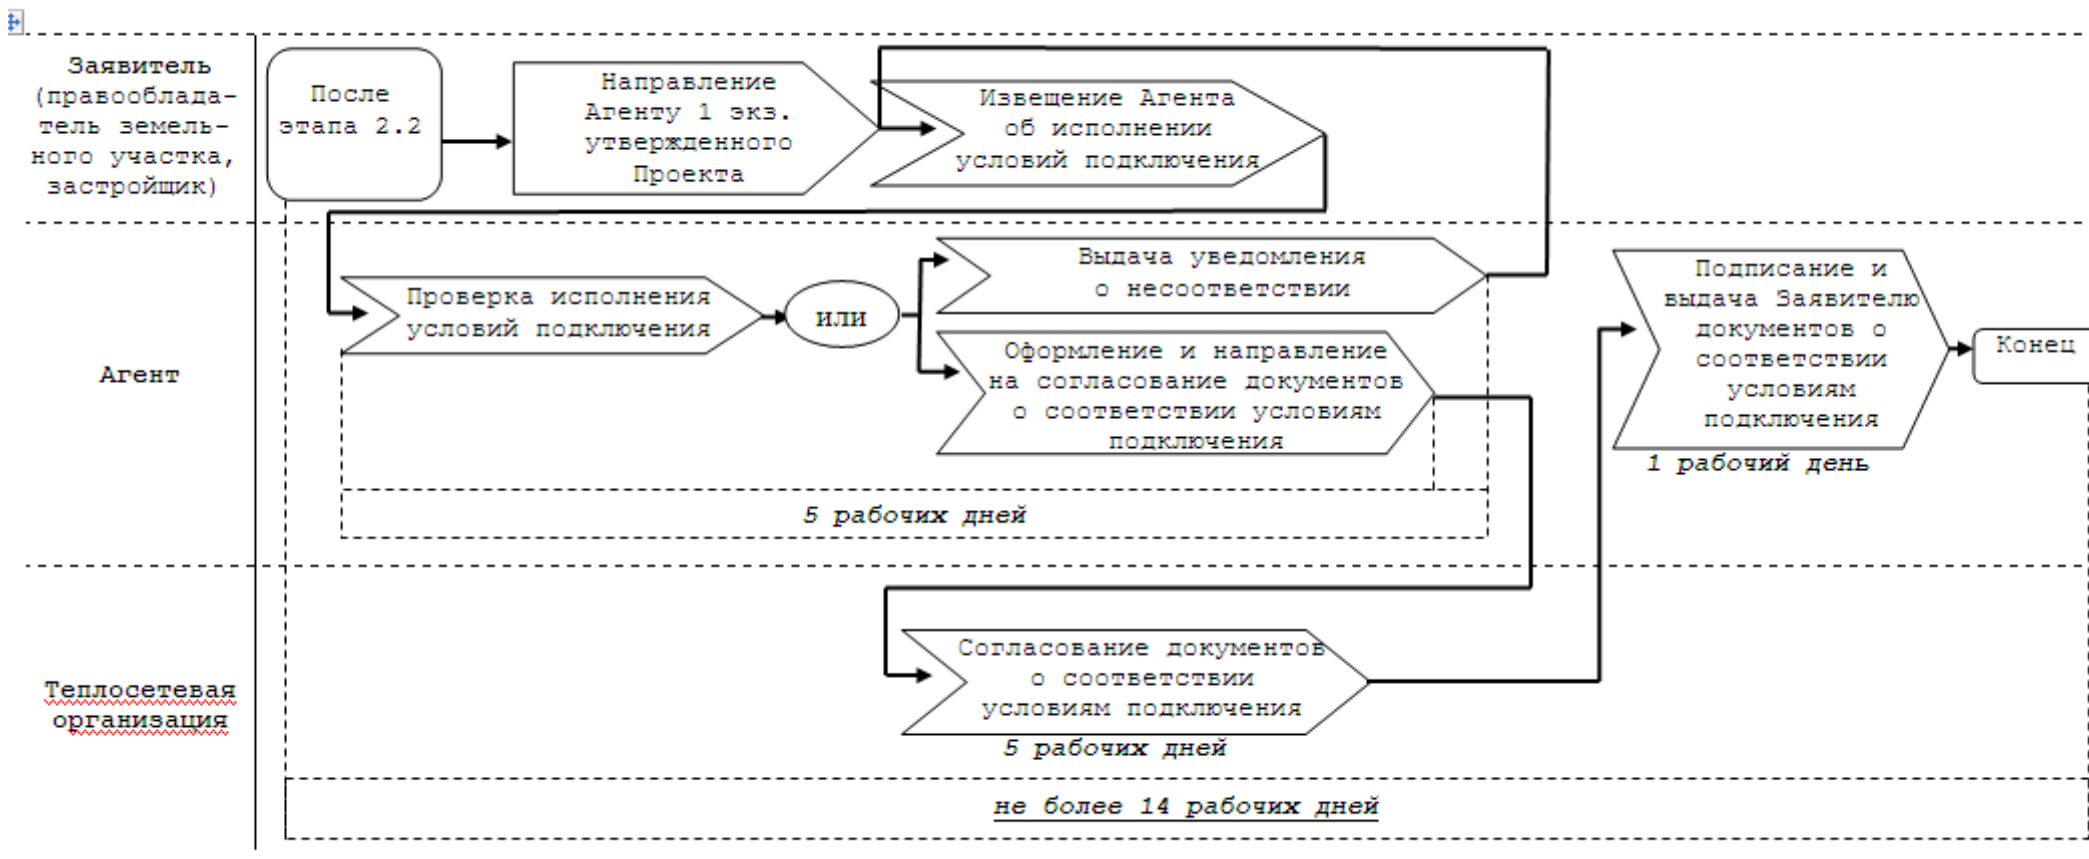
Заявитель (правообладатель земельного участка, застройщик)

После этапа 2.2

Направление Агенту 1 экз. утвержденного Проекта

Извещение Агента об исполнении условий подключения

Агент

Проверка исполнения условий подключения

или

Выдача уведомления о несоответствии

Оформление и направление на согласование документов о соответствии условиям подключения

5 рабочих дней

Подписание и выдача Заявителю документов о соответствии условиям подключения

1 рабочий день

Конец

Теплосетевая организация

Согласование документов о соответствии условиям подключения

5 рабочих дней

не более 14 рабочих дней